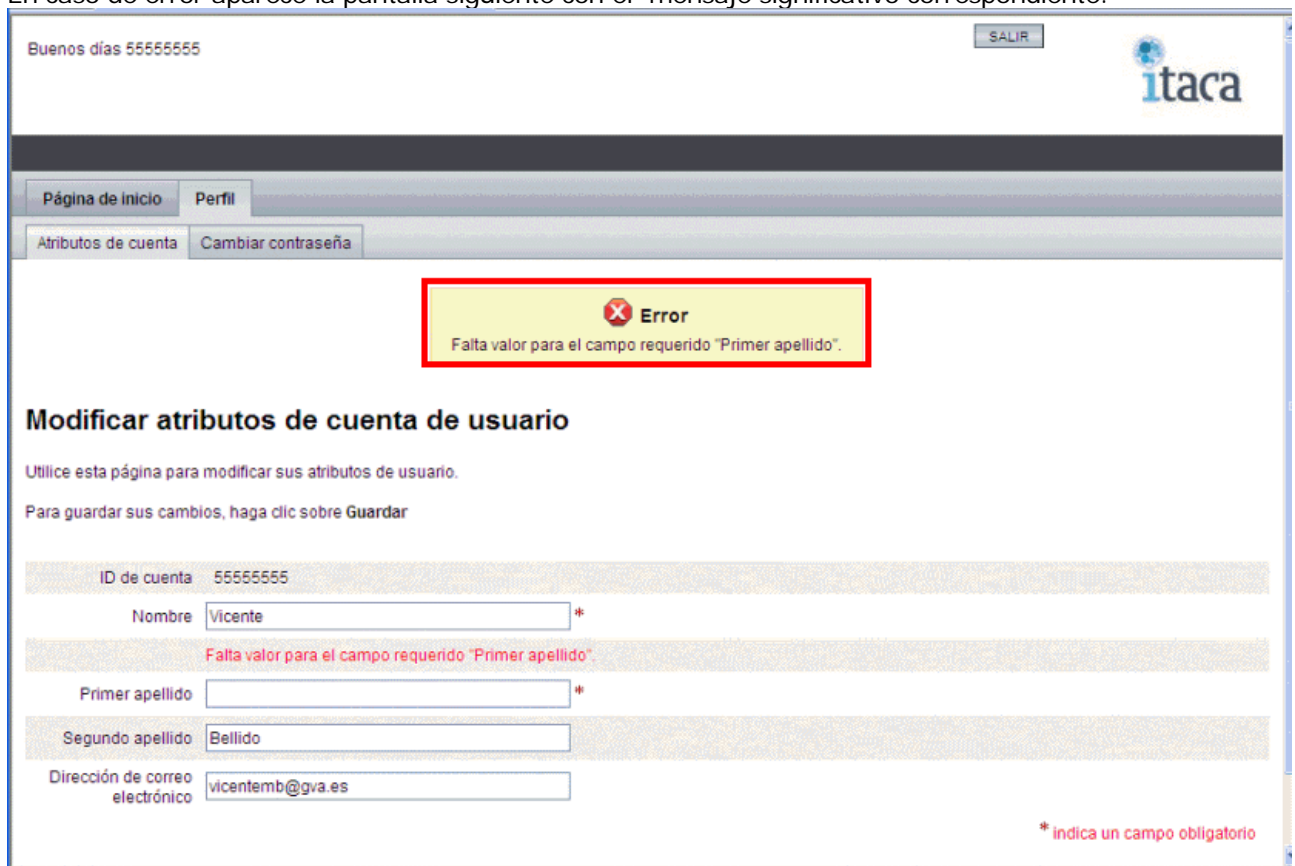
En caso de error aparece la pantalla siguiente con el mensaje significativo correspondiente.

Buenos días 55555555

SALIR

itaca

Página de inicio | Perfil

Atributos de cuenta | Cambiar contraseña

Error
Falta valor para el campo requerido "Primer apellido".

Modificar atributos de cuenta de usuario

Utilice esta página para modificar sus atributos de usuario.

Para guardar sus cambios, haga clic sobre Guardar

ID de cuenta 55555555

Nombre Vicente *

Falta valor para el campo requerido "Primer apellido".

Primer apellido *

Segundo apellido Bellido

Dirección de correo electrónico vicentemb@gva.es

* indica un campo obligatorio